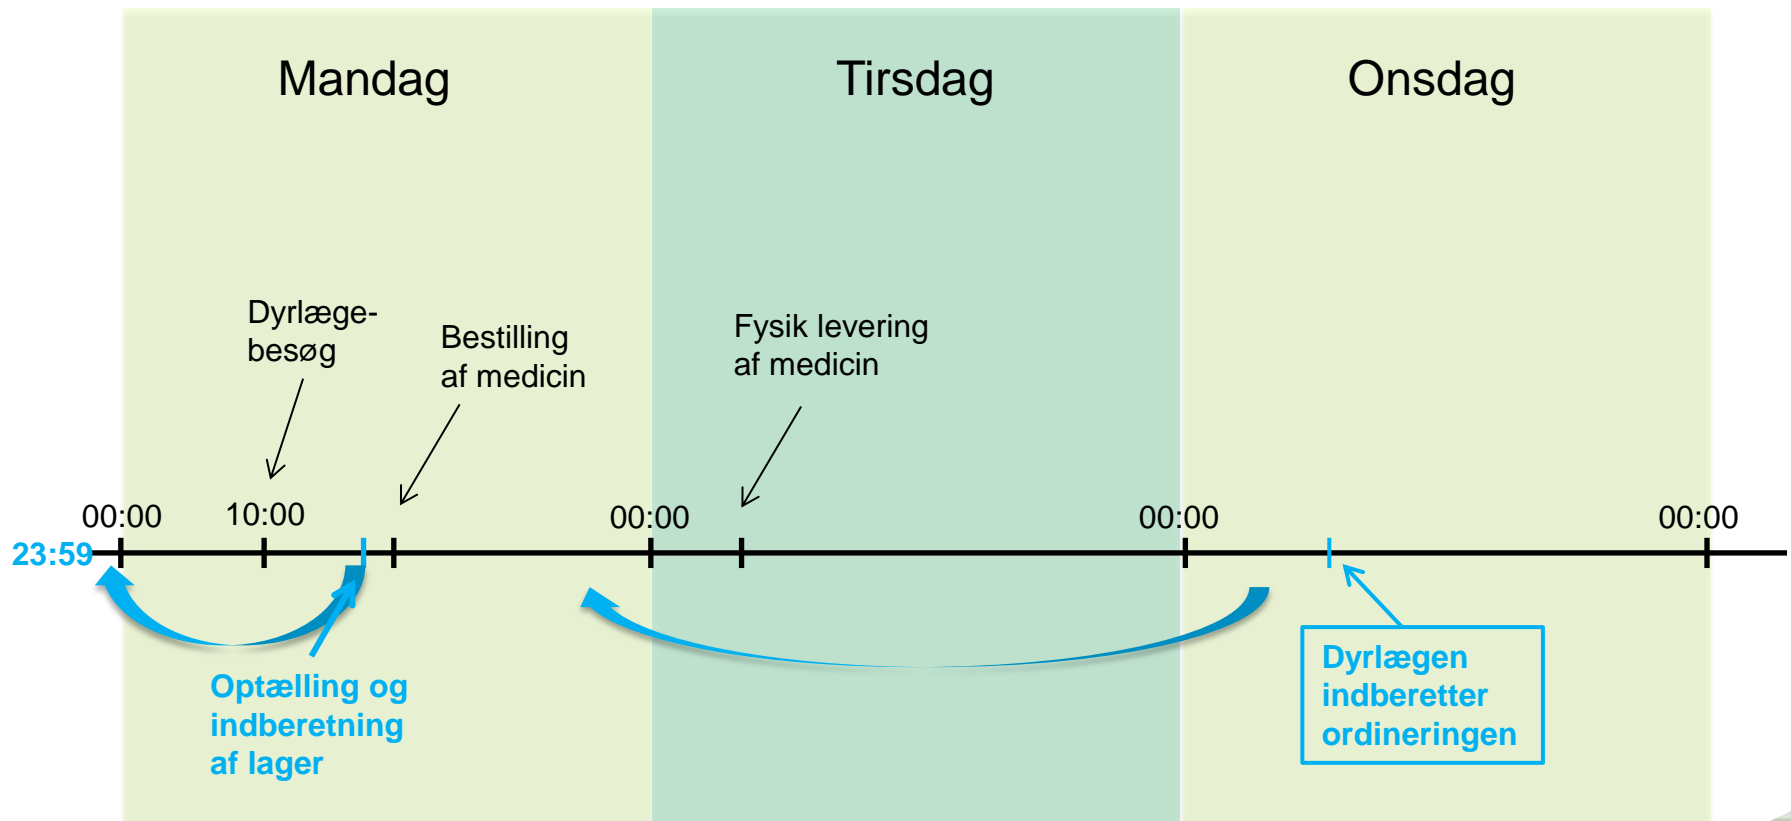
Mandag

Tirsdag

Onsdag

Dyrlægebesøg

Bestilling af medicin

Fysik levering af medicin

00:00

10:00

00:00

00:00

00:00

23:59

Optælling og indberetning af lager

Dyrlægen indberetter ordineringen